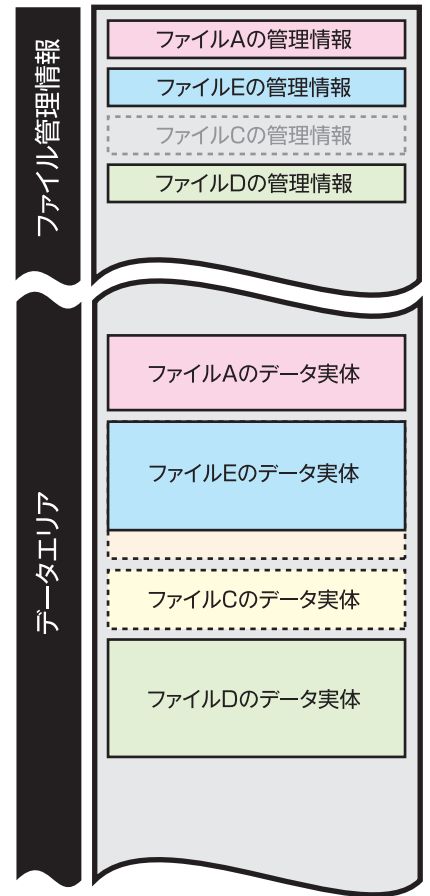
ファイル管理情報

ファイルAの管理情報

ファイルEの管理情報

ファイルCの管理情報

ファイルDの管理情報

データエリア

ファイルAのデータ実体

ファイルEのデータ実体

ファイルCのデータ実体

ファイルDのデータ実体